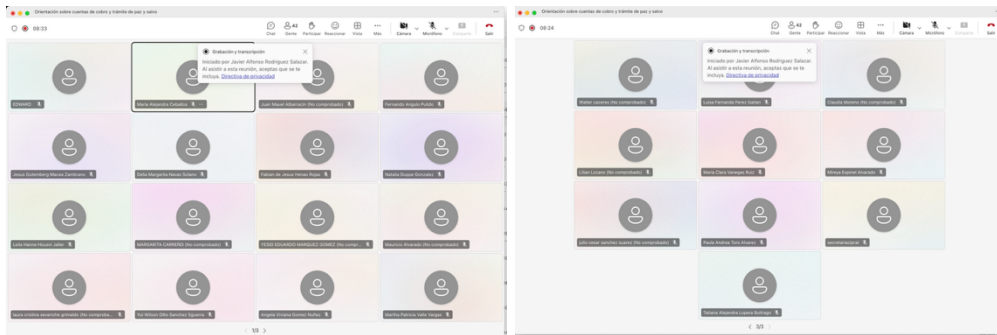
Orientación sobre cuentas de cobro y trámite de paz y salvo

08:23

Chat Gente 42 Participar Reaccionar Vista Más Cámara Micrófono Compartir Salir

Grabación y transcripción
Iniciado por Javier Alfonso Rodriguez Salazar. Al asistir a esta reunión, aceptas que se le incluya. Directiva de privacidad

EDWARD
Maria Alejandra Ceballos
Juan Nauer Albarracín (No comprobado)
Fernando Angulo Pulido
Jesus Gutemberg Maciel Zambrano
Delia Margarita Navas Solano
Fabian de Jesus Herrera Rojas
Natalia Duque Gonzalez
Leila Hanna Hoyos Jaller
MARGARITA CARREÑO (No comprobado)
YESID EDUARDO MARQUEZ GOMEZ (No compr...
Mauricio Alvarado (No comprobado)
laura cristina severiche granadillo (No comproba...
Iluz Wilson Otto Sanchez Siguena
Angela Viviana Gomez Muñoz
Martha Patricia Valle Vargas

< 1/3 >

Orientación sobre cuentas de cobro y trámite de paz y salvo

08:24

Chat Gente 42 Participar Reaccionar Vista Más Cámara Micrófono Compartir Salir

Grabación y transcripción
Iniciado por Javier Alfonso Rodriguez Salazar. Al asistir a esta reunión, aceptas que se le incluya. Directiva de privacidad

Walter caceres (No comprobado)
Luisa Fernanda Perez Gaitan
Claudia Moreno (No comprobado)
Lilian Lozano (No comprobado)
Maria Clara Vanegas Ruiz
Mireya Espinel Alvarado
julio cesar sanchez suarez (No comprobado)
Paula Andrea Toro Alvarez
secretariacarial
Tatiana Alejandra Lopera Buitrago

< 3/3 >